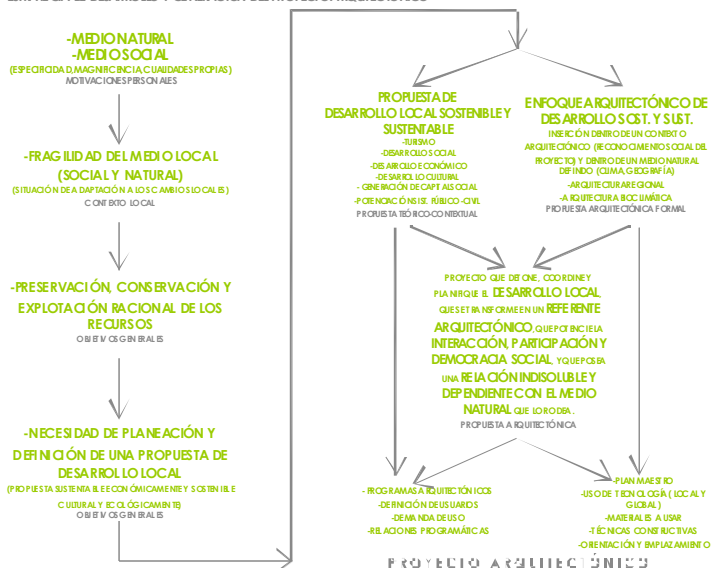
-MEDIO NATURAL
-MEDIO SOCIAL
(ESPECIFICIDAD, MAGNIFICENCIA, CUALIDADES PROPIAS)
MOTIVACIONES PERSONALES

-FRAGILIDAD DEL MEDIO LOCAL (SOCIAL Y NATURAL)
(SITUACIÓN DE ADAPTACIÓN A LOS CAMBIOS LOCALES)
CONTEXTO LOCAL

-PRESERVACIÓN, CONSERVACIÓN Y EXPLOTACIÓN RACIONAL DE LOS RECURSOS
OBJETIVOS GENERALES

-NECESIDAD DE PLANEACIÓN Y DEFINICIÓN DE UNA PROPUESTA DE DESARROLLO LOCAL
(PROPUESTA SUSTENTABLE ECONÓMICAMENTE Y SOSTENIBLE CULTURAL Y ECOLÓGICAMENTE)
OBJETIVOS GENERALES

PROPUESTA DE DESARROLLO LOCAL SOSTENIBLE Y SUSTENTABLE
-TURISMO
-DESARROLLO SOCIAL
-DESARROLLO ECONÓMICO
-DESARROLLO CULTURAL
- GENERACIÓN DE CAPITAL SOCIAL
-POTENCIACIÓN SIST. PÚBLICO-CIVIL
PROPUESTA TEÓRICO-CONTEXTUAL

ENFOQUE ARQUITECTÓNICO DE DESARROLLO SOST. Y SUST.
INSERCIÓN DENTRO DE UN CONTEXTO ARQUITECTÓNICO (RECONOCIMIENTO SOCIAL DEL PROYECTO) Y DENTRO DE UN MEDIO NATURAL DEFINIDO (CLIMA, GEOGRAFÍA)
-ARQUITECTURA REGIONAL
-ARQUITECTURA BIOCLIMÁTICA
PROPUESTA ARQUITECTÓNICA FORMAL

PROYECTO QUE DETONE, COORDINE Y PLANIFIQUE EL DESARROLLO LOCAL, QUE SE TRANSFORME EN UN REFERENTE ARQUITECTÓNICO, QUE POTENCIE LA INTERACCIÓN, PARTICIPACIÓN Y DEMOCRACIA SOCIAL Y QUE POSEA UNA RELACIÓN INDISOLUBLE Y DEPENDIENTE CON EL MEDIO NATURAL QUE LO RODEA.
PROPUESTA ARQUITECTÓNICA

- PROGRAMAS ARQUITECTÓNICOS
-DEFINICIÓN DE USUARIOS
-DEMANDA DE USO
-RELACIONES PROGRAMÁTICAS

-PLAN MAESTRO
-USO DE TECNOLOGÍA (LOCAL Y GLOBAL)
-MATERIALES A USAR
-TÉCNICAS CONSTRUCTIVAS
-ORIENTACIÓN Y EMPLAZAMIENTO

PROYECTO ARQUITECTÓNICO